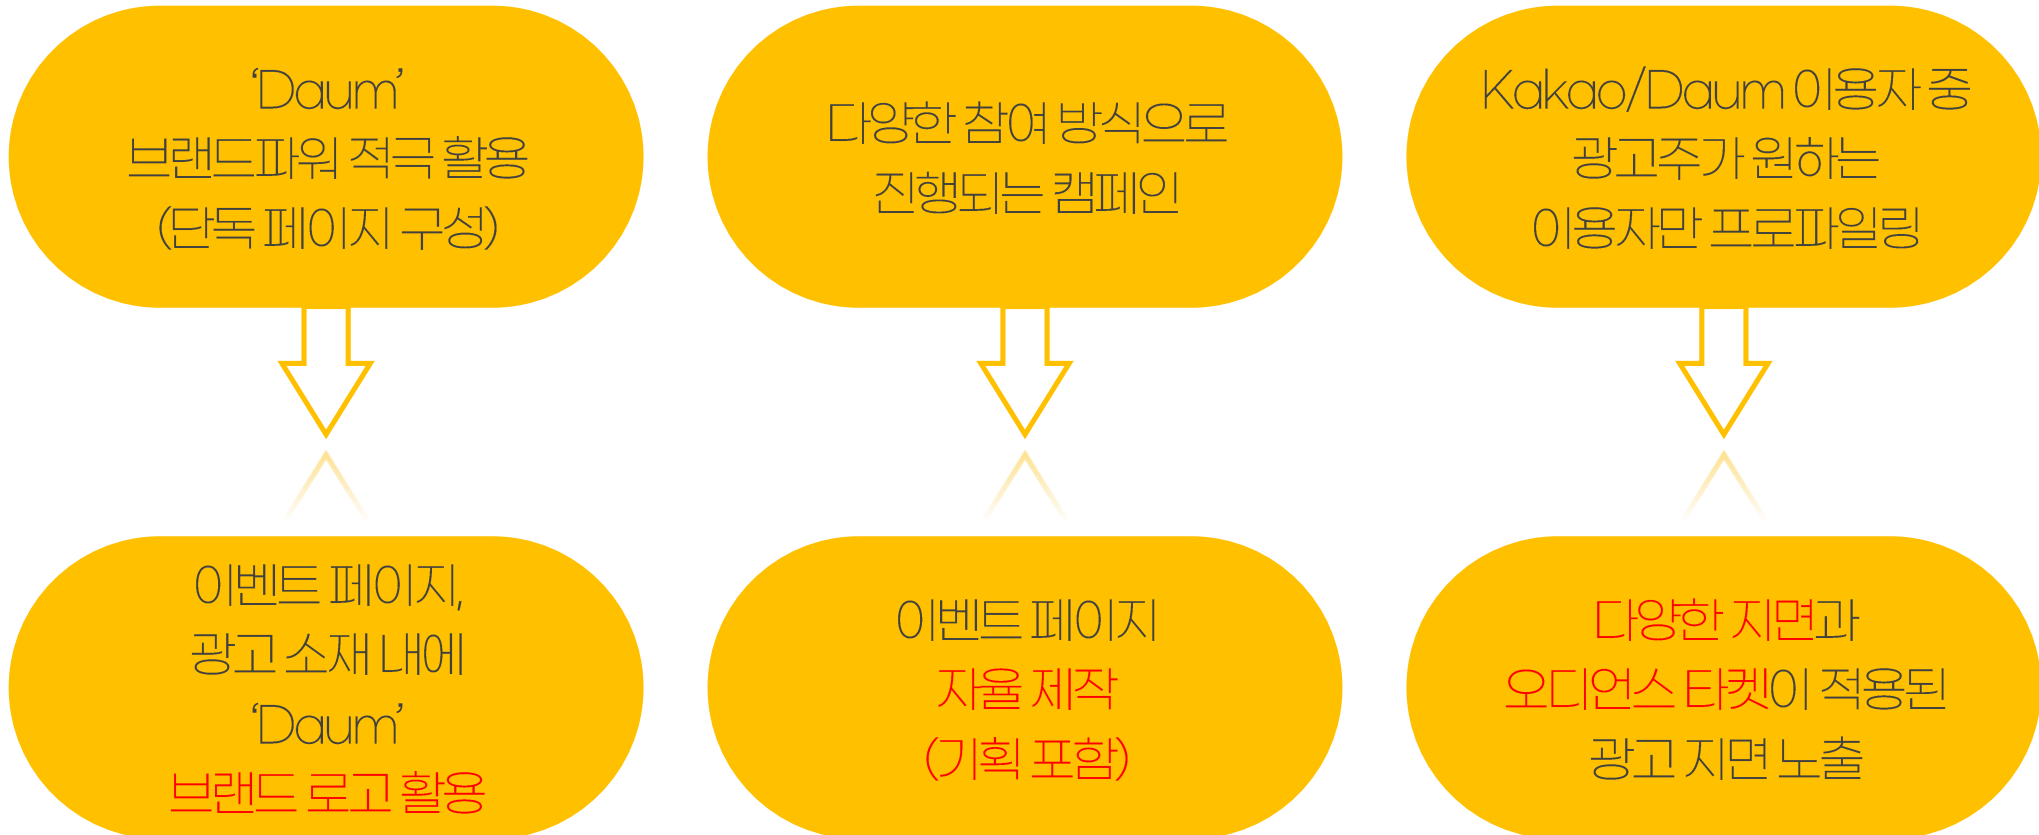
‘Daum’
브랜드파워 적극 활용
(단독 페이지 구성)

이벤트 페이지,
광고 소재 내에
‘Daum’
브랜드 로고 활용

다양한 참여 방식으로
진행되는 캠페인

이벤트 페이지
자율 제작
(기획 포함)

Kakao/Daum 이용자 중
광고주가 원하는
이용자만 프로파일링

다양한 지면과
오디언스 타켓이 적용된
광고 지면 노출